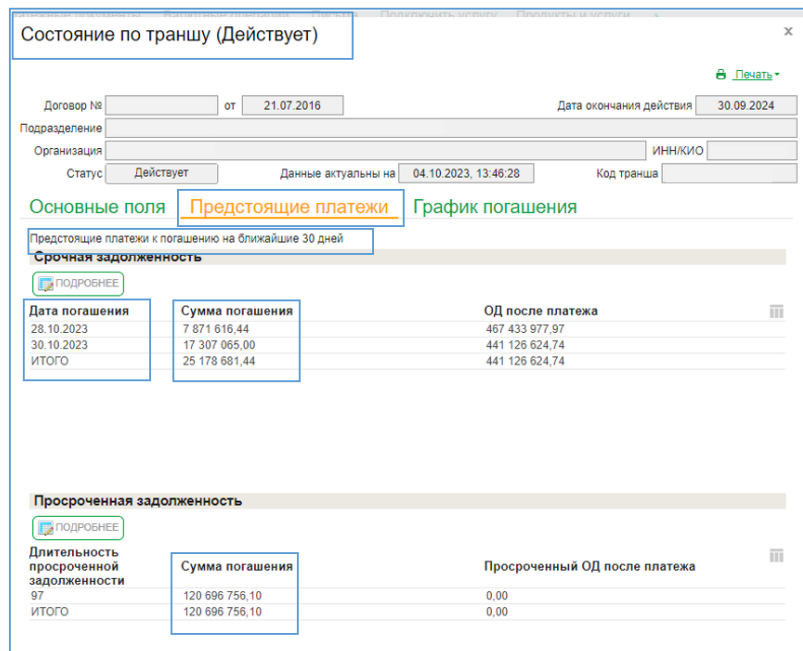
Состояние по траншу (Действует)

×

Печать

Договор №  от 21.07.2016  Дата окончания действия 30.09.2024

Подразделение

Организация  ИНН/КИО

Статус Действует  Данные актуальны на 04.10.2023, 13:46:28  Код транша

Основные поля  Предстоящие платежи  График погашения

Предстоящие платежи к погашению на ближайшие 30 дней

Срочная задолженность

ПОДРОБНЕЕ

| Дата погашения | Сумма погашения | ОД после платежа |
|---|---|---|
| 28.10.2023 | 7 871 616,44 | 467 433 977,97 |
| 30.10.2023 | 17 307 065,00 | 441 126 624,74 |
| ИТОГО | 25 178 681,44 | 441 126 624,74 |

Просроченная задолженность

ПОДРОБНЕЕ

| Длительность просроченной задолженности | Сумма погашения | Просроченный ОД после платежа |
|---|---|---|
| 97 | 120 696 756,10 | 0,00 |
| ИТОГО | 120 696 756,10 | 0,00 |